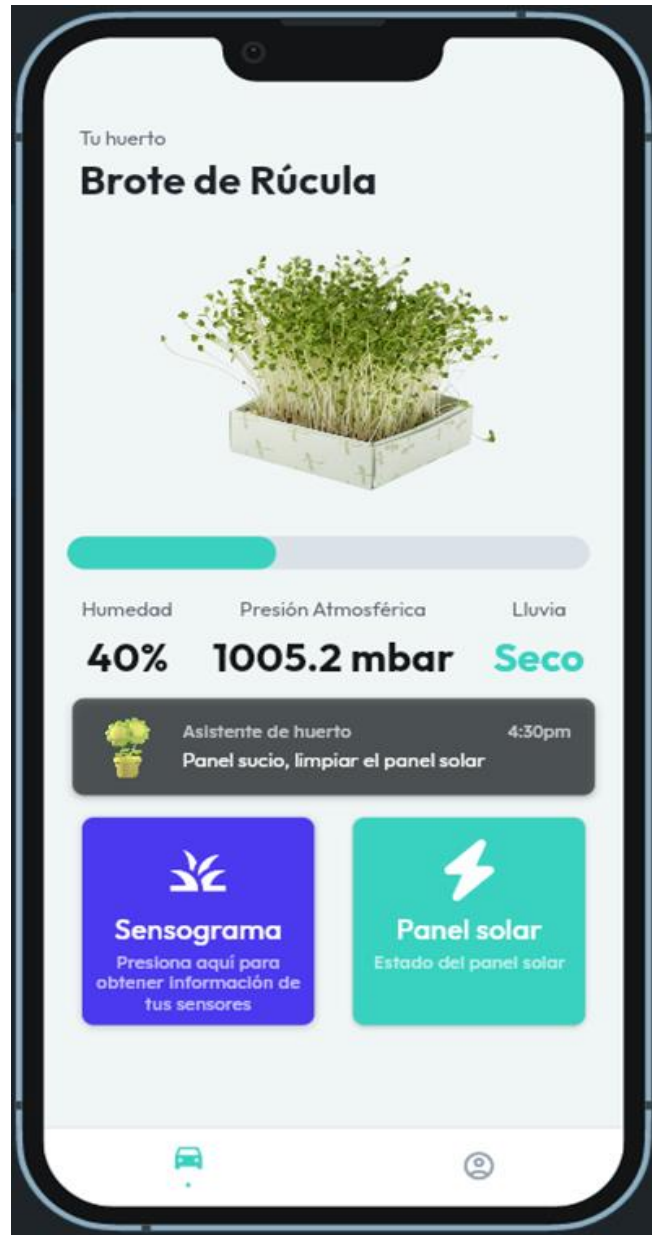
Tu huerto

Brote de Rúcula

Humedad
40%

Presión Atmosférica
1005.2 mbar

Lluvia
Seco

Asistente de huerto 4:30pm
Panel sucio, limpiar el panel solar

Sensograma
Presiona aquí para obtener información de tus sensores

Panel solar
Estado del panel solar